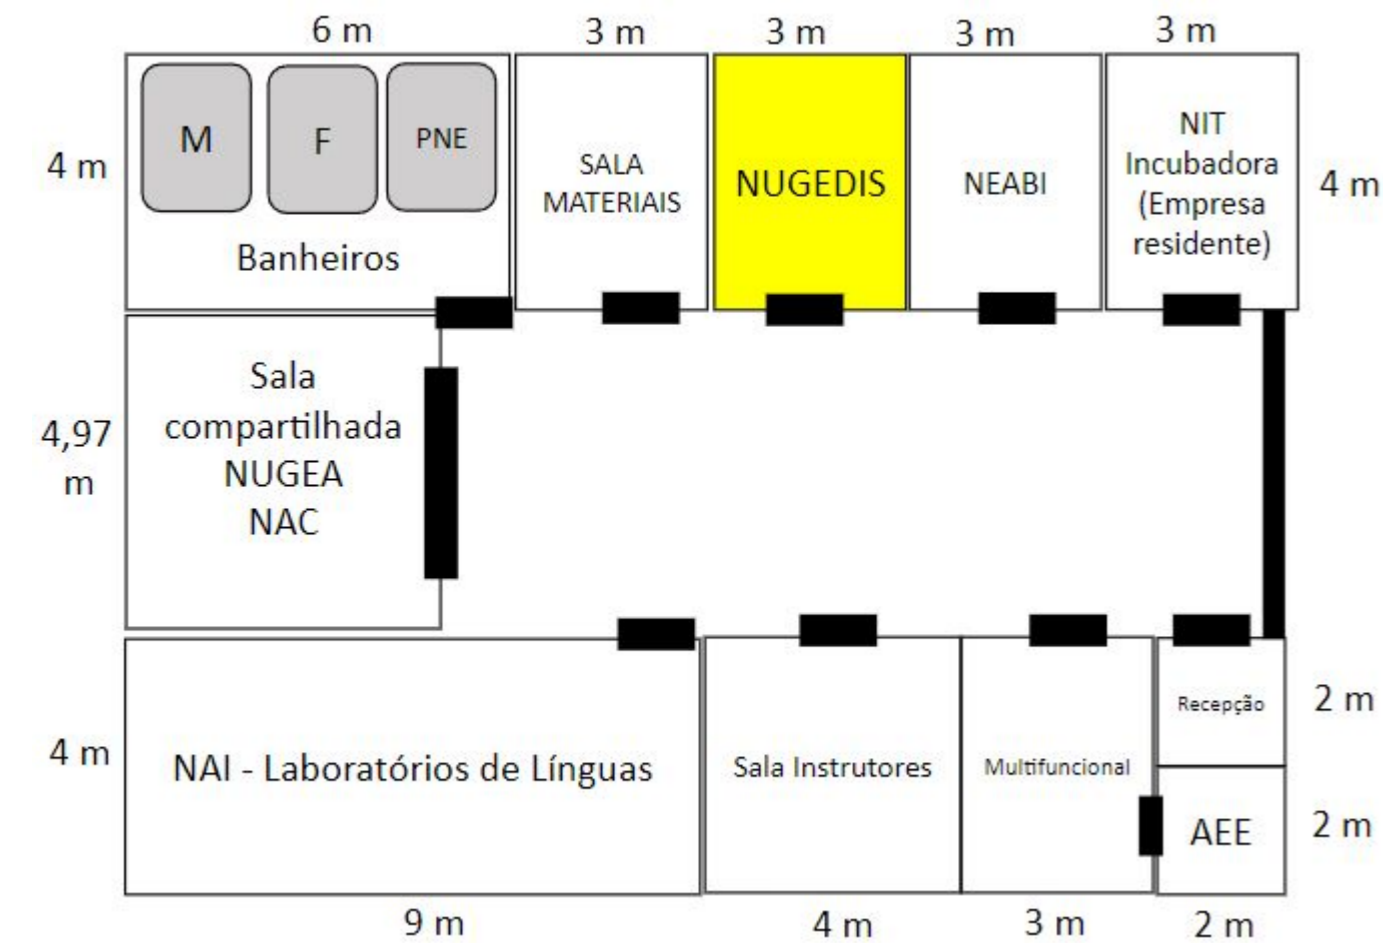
6 m
3 m
3 m
3 m
3 m

4 m

M
F
PNE
Banheiros

SALA MATERIAIS

NUGEDIS

NEABI

NIT Incubadora (Empresa residente)

4 m

4,97 m

Sala compartilhada NUGEA NAC

4 m

NAI - Laboratórios de Línguas

Sala Instrutores

Multifuncional

Recepção

2 m

AEE

2 m

9 m
4 m
3 m
2 m